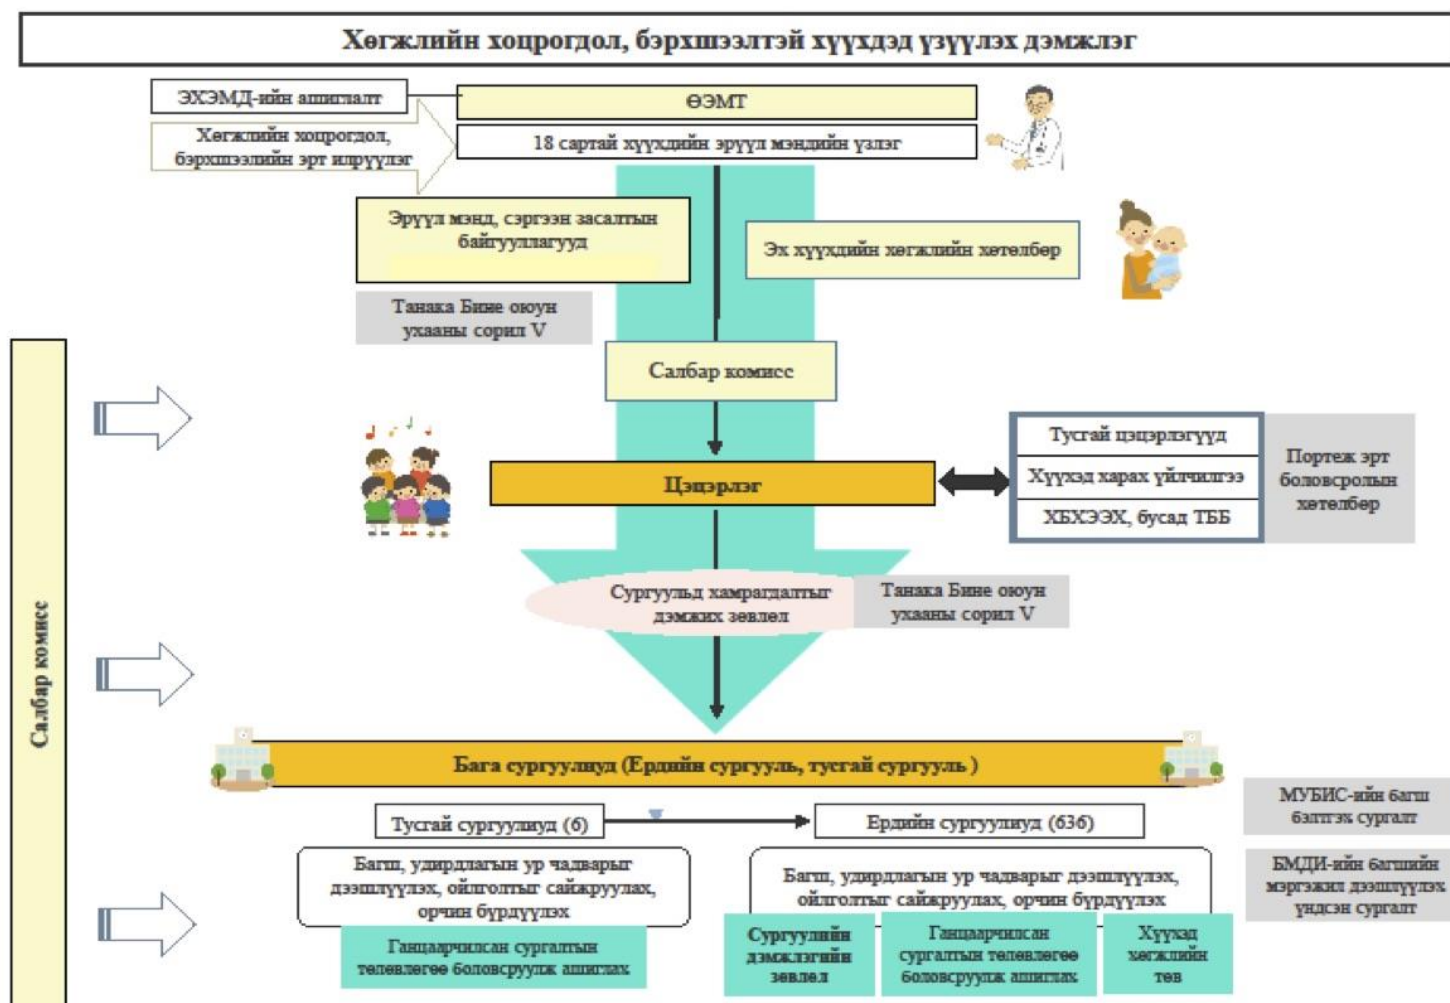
Хөгжлийн хоцрогдол, бэрхшээлтэй хүүхдэд үзүүлэх дэмжлэг

ЭХЭМД-ийн ашиглалт

ӨЭМТ

Хөгжлийн хоцрогдол, бэрхшээлийн эрт илрүүлэг

18 сартай хүүхдийн эрүүл мэндийн үзлэг

Эрүүл мэнд, сэргээн засалтын байгууллагууд

Эх хүүхдийн хөгжлийн хөтөлбөр

Танака Бине оюун ухааны сорил V

Салбар комисс

Салбар комисс

Тусгай цэцэрлэгүүд

Хүүхэд харах үйлчилгээ

ХБХЭЭХ, бусад ТББ

Портеж эрт боловсролын хөтөлбөр

Цэцэрлэг

Сургуульд хамрагдалтыг дэмжих зөвлөл

Танака Бине оюун ухааны сорил V

Бага сургуулиуд (Ердийн сургууль, тусгай сургууль )

МУБИС-ийн багш бэлтгэх сургалт

Тусгай сургуулиуд (6)

Ердийн сургуулиуд (636)

БМДИ-ийн багшийн мэргэжил дээшлүүлэх үндсэн сургалт

Багш, удирдлагын ур чадварыг дээшлүүлэх, ойлголтыг сайжруулах, орчин бүрдүүлэх

Багш, удирдлагын ур чадварыг дээшлүүлэх, ойлголтыг сайжруулах, орчин бүрдүүлэх

Ганцаарчилсан сургалтын төлөвлөгөө боловсруулж ашиглах

Сургуулийн дэмжлэгийн зөвлөл

Ганцаарчилсан сургалтын төлөвлөгөө боловсруулж ашиглах

Хүүхэд хөгжлийн төв